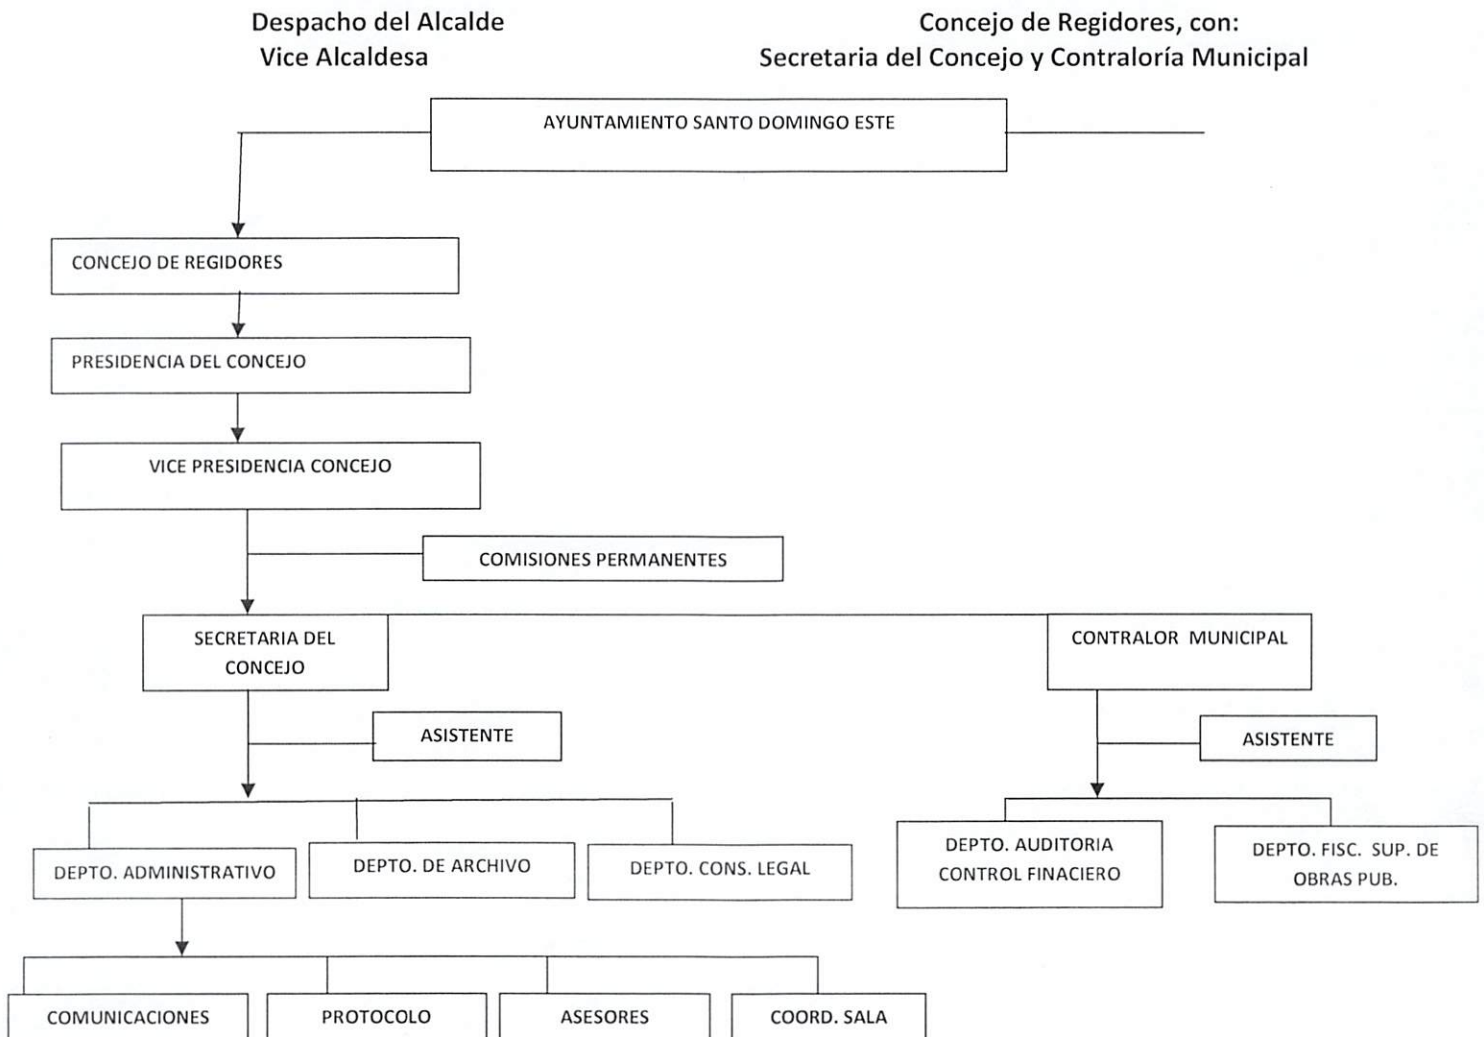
Despacho del Alcalde
Vice Alcaldesa

Concejo de Regidores, con:
Secretaria del Concejo y Contraloría Municipal

AYUNTAMIENTO SANTO DOMINGO ESTE

CONCEJO DE REGIDORES

PRESIDENCIA DEL CONCEJO

VICE PRESIDENCIA CONCEJO

COMISIONES PERMANENTES

SECRETARIA DEL CONCEJO

CONTRALOR MUNICIPAL

ASISTENTE

ASISTENTE

DEPTO. ADMINISTRATIVO

DEPTO. DE ARCHIVO

DEPTO. CONS. LEGAL

DEPTO. AUDITORIA CONTROL FINACIERO

DEPTO. FISC. SUP. DE OBRAS PUB.

COMUNICACIONES

PROTOCOLO

ASESORES

COORD. SALA